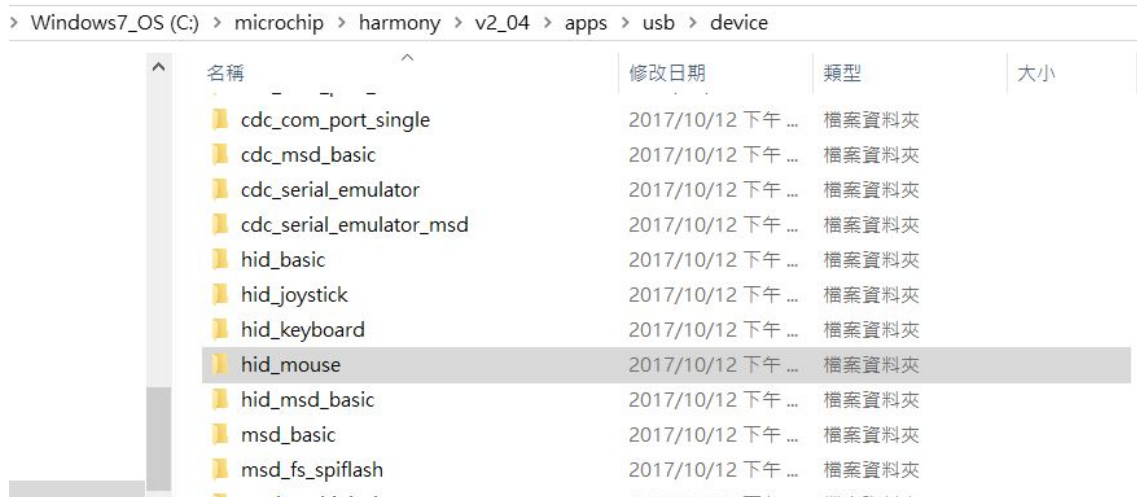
> Windows7_OS (C:) > microchip > harmony > v2_04 > apps > usb > device

| 名稱 | 修改日期 | 類型 | 大小 |
|---|---|---|---|
| cdc_com_port_single | 2017/10/12 下午 ... | 檔案資料夾 | |
| cdc_msd_basic | 2017/10/12 下午 ... | 檔案資料夾 | |
| cdc_serial_emulator | 2017/10/12 下午 ... | 檔案資料夾 | |
| cdc_serial_emulator_msd | 2017/10/12 下午 ... | 檔案資料夾 | |
| hid_basic | 2017/10/12 下午 ... | 檔案資料夾 | |
| hid_joystick | 2017/10/12 下午 ... | 檔案資料夾 | |
| hid_keyboard | 2017/10/12 下午 ... | 檔案資料夾 | |
| hid_mouse | 2017/10/12 下午 ... | 檔案資料夾 | |
| hid_msd_basic | 2017/10/12 下午 ... | 檔案資料夾 | |
| msd_basic | 2017/10/12 下午 ... | 檔案資料夾 | |
| msd_fs_spiflash | 2017/10/12 下午 ... | 檔案資料夾 | |